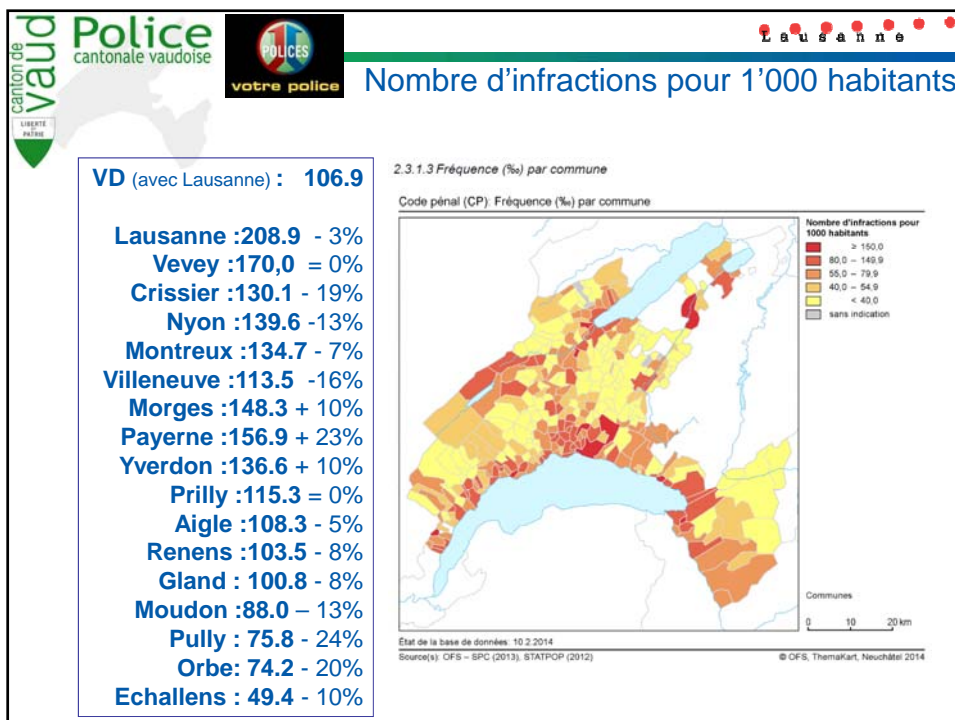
canton de vaud
LIBERTÉ ET PATRIE
Police
cantonale vaudoise
POLICES
votre police
Lausanne
Nombre d'infractions pour 1'000 habitants

VD (avec Lausanne) : 106.9

Lausanne :208.9 - 3%
Vevey :170,0 = 0%
Crissier :130.1 - 19%
Nyon :139.6 -13%
Montreux :134.7 - 7%
Villeneuve :113.5 -16%
Morges :148.3 + 10%
Payerne :156.9 + 23%
Yverdon :136.6 + 10%
Prilly :115.3 = 0%
Aigle :108.3 - 5%
Renens :103.5 - 8%
Gland : 100.8 - 8%
Moudon :88.0 – 13%
Pully : 75.8 - 24%
Orbe: 74.2 - 20%
Echallens : 49.4 - 10%

2.3.1.3 Fréquence (‰) par commune

Code pénal (CP): Fréquence (‰) par commune

Nombre d'infractions pour 1000 habitants
≥ 150,0
80,0 – 149,9
55,0 – 79,9
40,0 – 54,9
< 40,0
sans indication

Communes
0 10 20 km

État de la base de données: 10.2.2014
Source(s): OFS – SPC (2013), STATPOP (2012)
© OFS, ThemaKart, Neuchâtel 2014